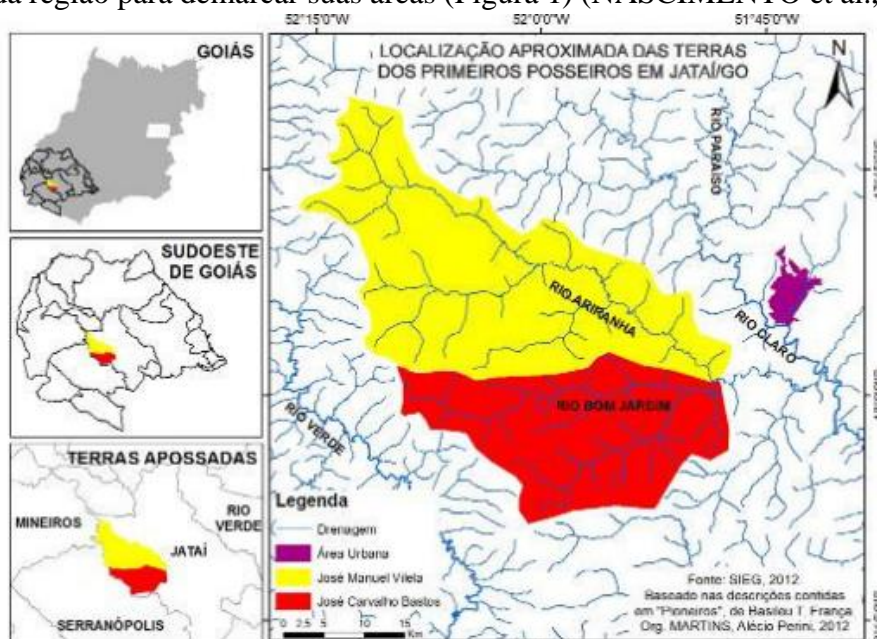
a região para demarcar suas áreas (Figura 1) (NASCIMENTO et al,

52°15'0"W
52°0'0"W
51°45'0"W

GOIÁS

LOCALIZAÇÃO APROXIMADA DAS TERRAS DOS PRIMEIROS POSSEIROS EM JATAÍ/GO

N

SUDOESTE DE GOIÁS

TERRAS APOSSADAS

MINEIROS
RIO VERDE
JATAÍ
SERRANÓPOLIS

RIO PARAÍSO
RIO ARIRANHA
RIO CLARO
RIO BOM JARDIM
RIO VERDE

Legenda
Drenagem
Área Urbana
José Manuel Vilela
José Carvalho Bastos

0 2,5 5 10 15 Km

Fonte: SIEG, 2012
Baseado nas descrições contidas em "Pioneiros", de Basileu T. França
Org. MARTINS, Alécio Perini. 2012